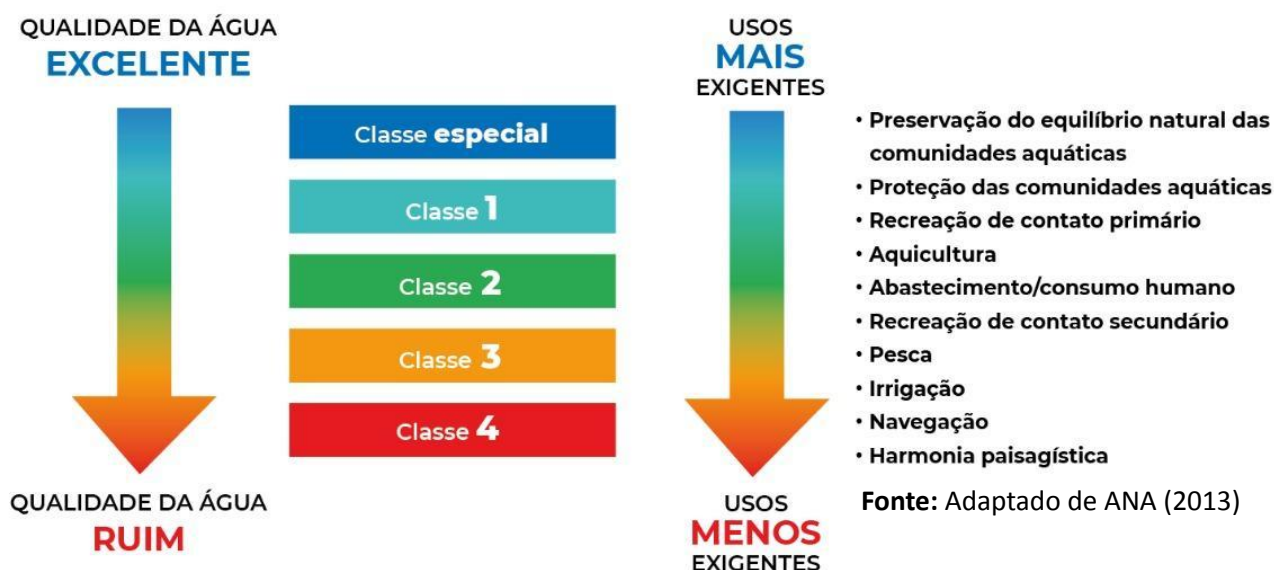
QUALIDADE DA ÁGUA
EXCELENTE

Classe especial
Classe 1
Classe 2
Classe 3
Classe 4

QUALIDADE DA ÁGUA
RUIM

USOS
MAIS
EXIGENTES

• Preservação do equilíbrio natural das comunidades aquáticas
• Proteção das comunidades aquáticas
• Recreação de contato primário
• Aquicultura
• Abastecimento/consumo humano
• Recreação de contato secundário
• Pesca
• Irrigação
• Navegação
• Harmonia paisagística

USOS
MENOS
EXIGENTES

Fonte: Adaptado de ANA (2013)